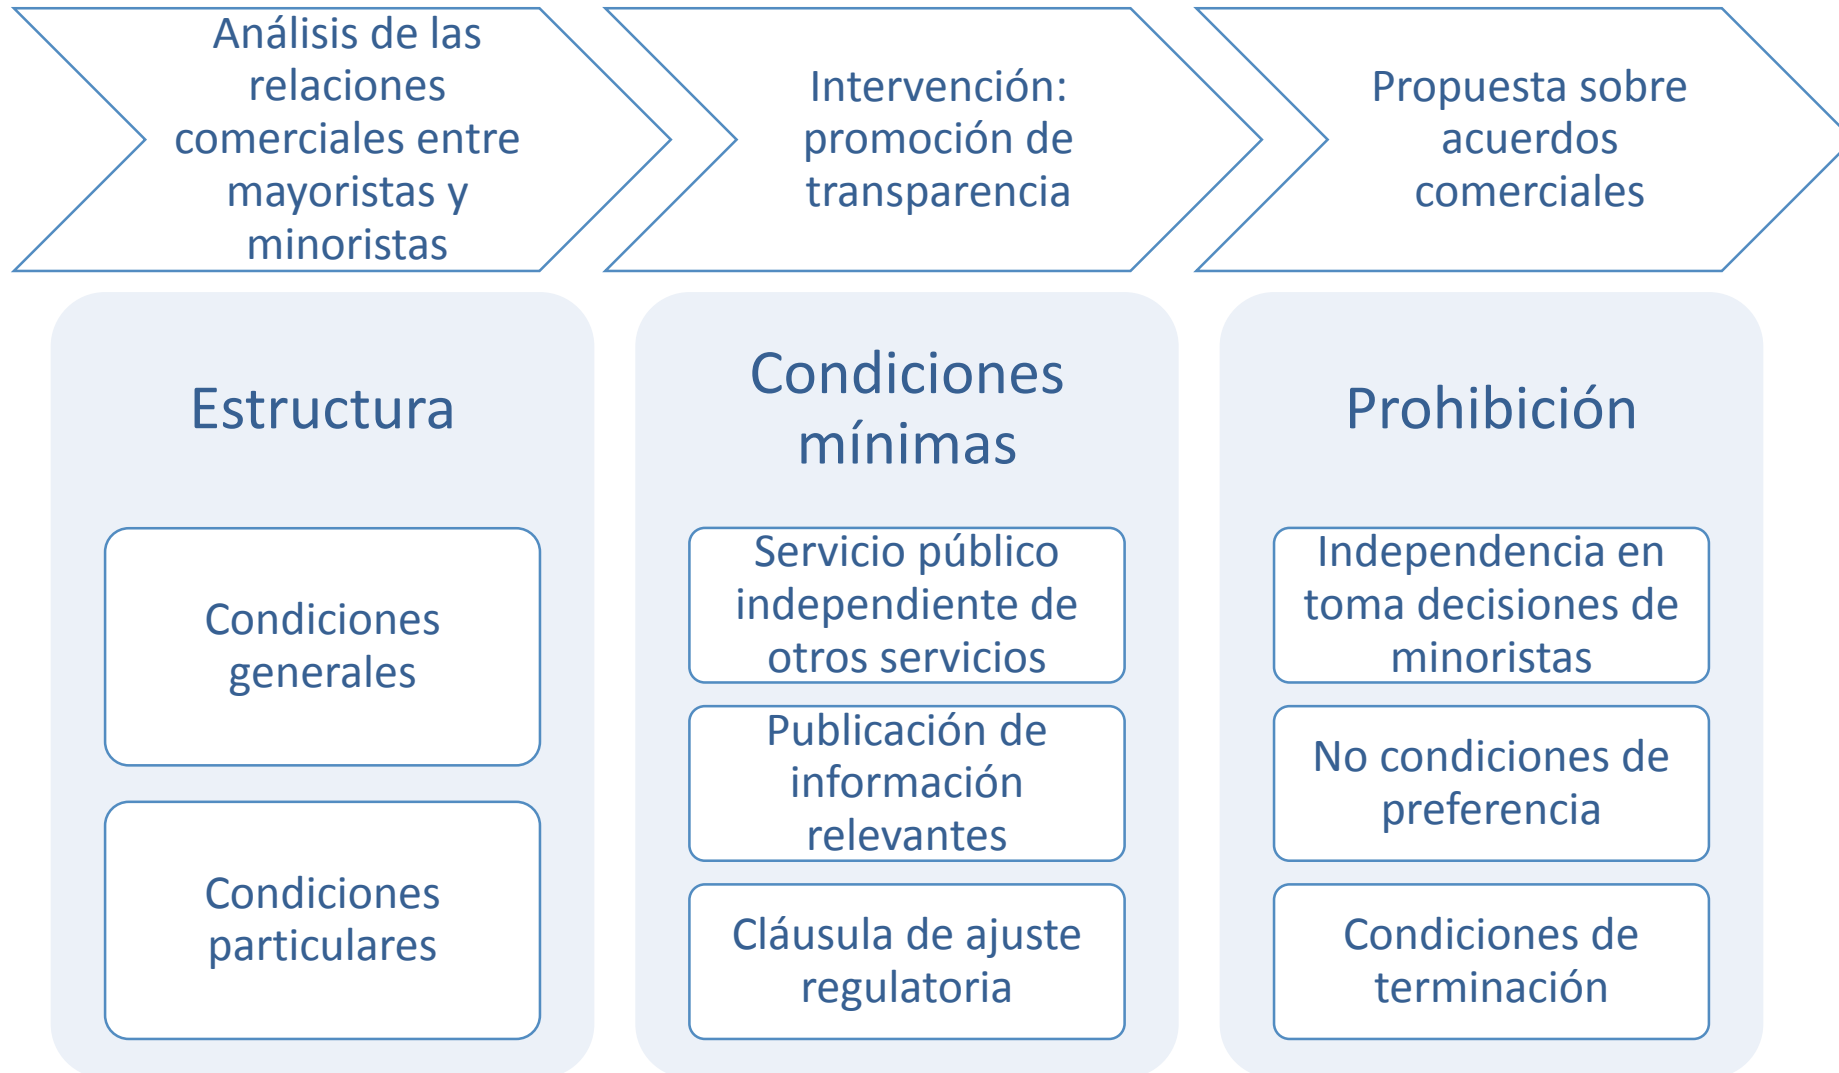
Análisis de las relaciones comerciales entre mayoristas y minoristas

Intervención: promoción de transparencia

Propuesta sobre acuerdos comerciales

Estructura

Condiciones generales

Condiciones particulares

Condiciones mínimas

Servicio público independiente de otros servicios

Publicación de información relevantes

Cláusula de ajuste regulatoria

Prohibición

Independencia en toma decisiones de minoristas

No condiciones de preferencia

Condiciones de terminación